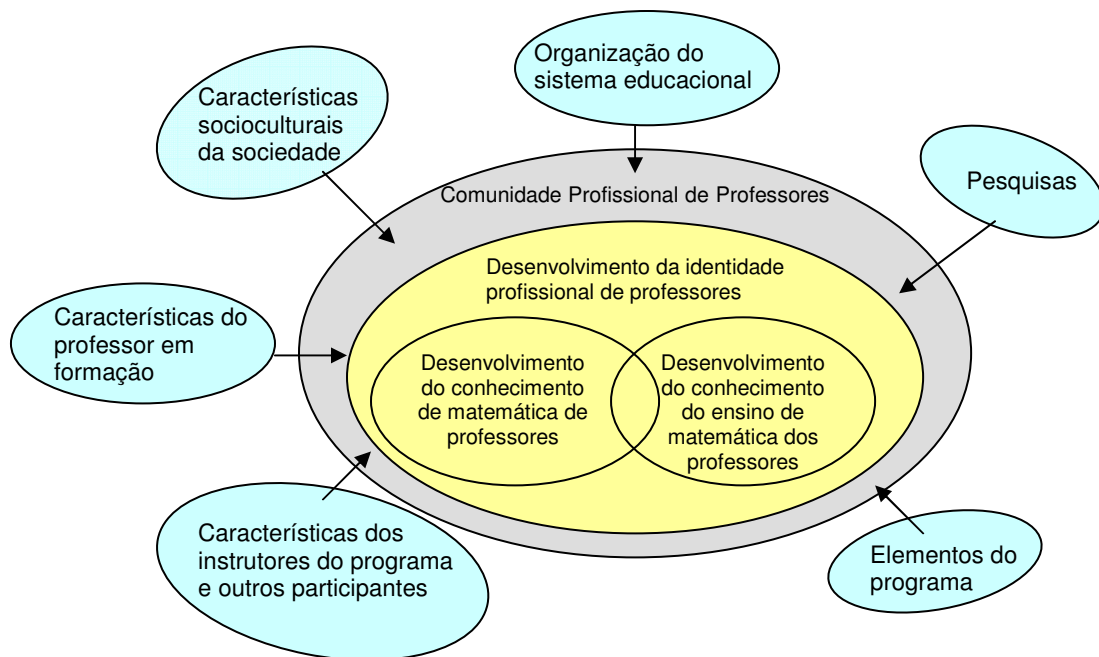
Organização do sistema educacional

Características socioculturais da sociedade

Comunidade Profissional de Professores

Pesquisas

Desenvolvimento da identidade profissional de professores

Características do professor em formação

Desenvolvimento do conhecimento de matemática de professores

Desenvolvimento do conhecimento do ensino de matemática dos professores

Características dos instrutores do programa e outros participantes

Elementos do programa